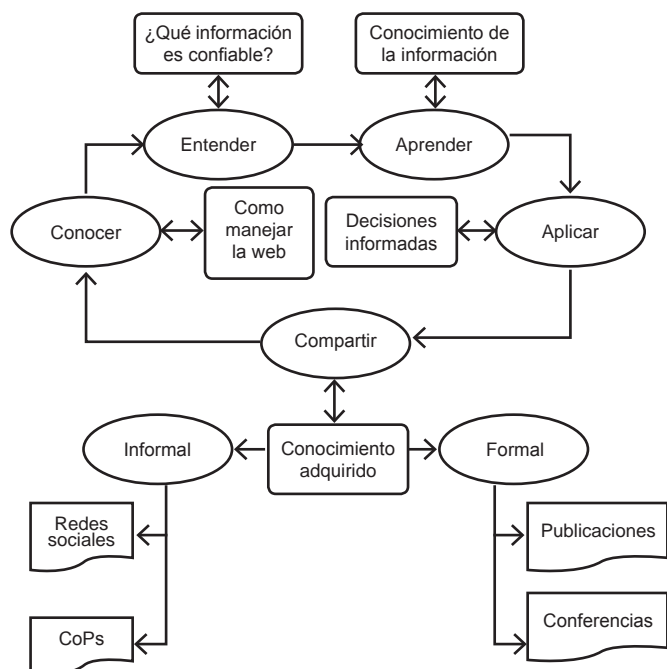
¿Qué información es confiable?

Conocimiento de la información

Entender

Aprender

Conocer

Como manejar la web

Decisiones informadas

Aplicar

Compartir

Informal

Conocimiento adquirido

Formal

Redes sociales

Publicaciones

CoPs

Conferencias